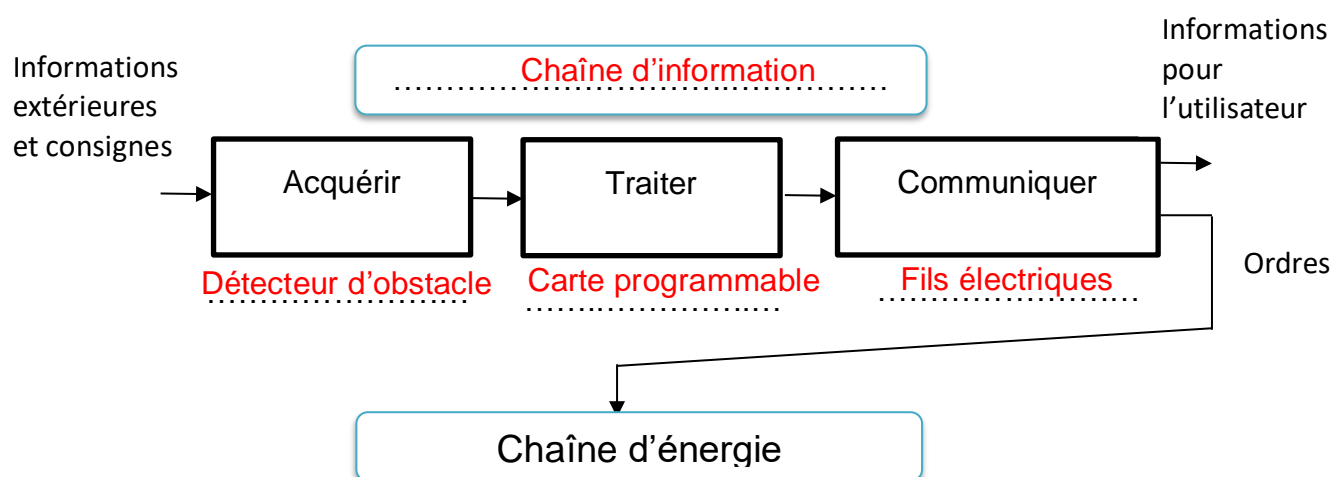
Chaîne d'information

Informations extérieures et consignes

Acquérir

Traiter

Communiquer

Informations pour l'utilisateur

Détecteur d'obstacle

Carte programmable

Fils électriques

Ordres

Chaîne d'énergie